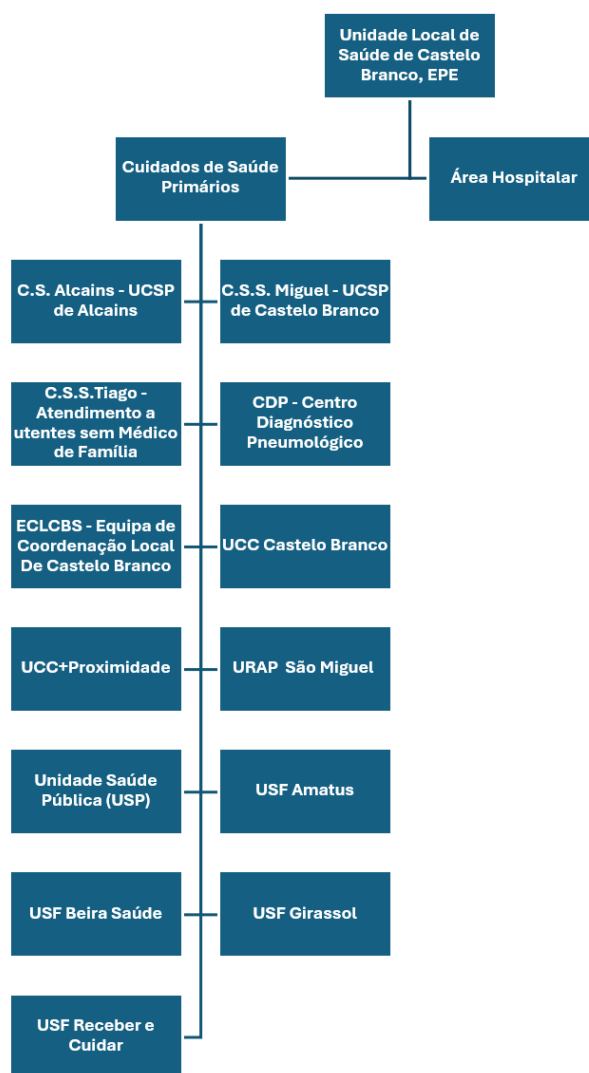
Unidade Local de Saúde de Castelo Branco, EPE

Cuidados de Saúde Primários

Área Hospitalar

C.S. Alcains - UCSP de Alcains

C.S.S. Miguel - UCSP de Castelo Branco

C.S.S.Tiago - Atendimento a utentes sem Médico de Família

CDP - Centro Diagnóstico Pneumológico

ECLCBS - Equipa de Coordenação Local De Castelo Branco

UCC Castelo Branco

UCC+Proximidade

URAP São Miguel

Unidade Saúde Pública (USP)

USF Amatus

USF Beira Saúde

USF Girassol

USF Receber e Cuidar